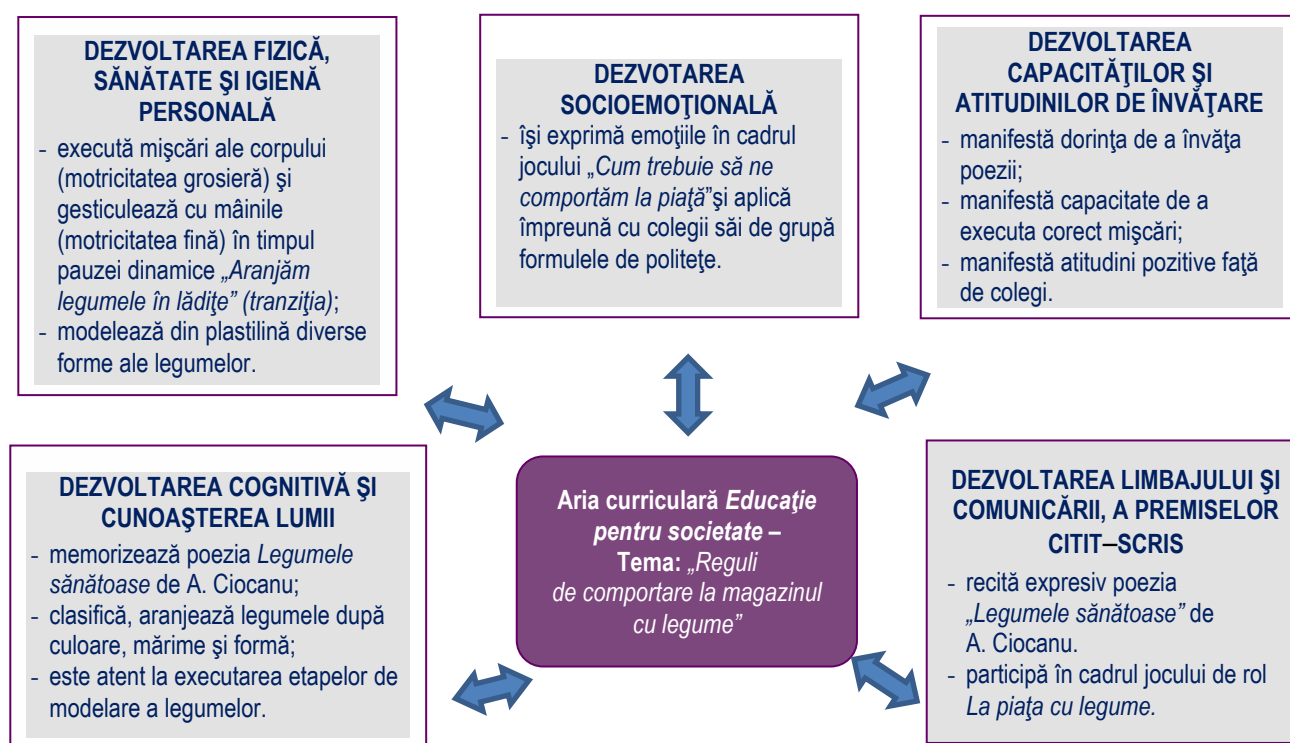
DEZVOLTAREA FIZICĂ, SĂNĂTATE ŞI IGIENĂ PERSONALĂ

- execută mişcări ale corpului (motricitatea grosieră) şi gesticulează cu mâinile (motricitatea fină) în timpul pauzei dinamice „Aranjăm legumele în lădiţe” (tranziţia);
- modelează din plastilină diverse forme ale legumelor.

DEZVOTAREA SOCIOEMOŢIONALĂ

- îşi exprimă emoţiile în cadrul jocului „Cum trebuie să ne comportăm la piaţă”şi aplică împreună cu colegii săi de grupă formulele de politeţe.

DEZVOLTAREA CAPACITĂŢILOR ŞI ATITUDINILOR DE ÎNVĂŢARE

- manifestă dorinţa de a învăţa poezii;
- manifestă capacitate de a executa corect mişcări;
- manifestă atitudini pozitive faţă de colegi.

DEZVOLTAREA COGNITIVĂ ŞI CUNOAŞTEREA LUMII

- memorizează poezia Legumele sănătoase de A. Ciocanu;
- clasifică, aranjează legumele după culoare, mărime şi formă;
- este atent la executarea etapelor de modelare a legumelor.

Aria curriculară Educaţie pentru societate – Tema: „Reguli de comportare la magazinul cu legume”

DEZVOLTAREA LIMBAJULUI ŞI COMUNICĂRII, A PREMISELOR CITIT–SCRIS

- recită expresiv poezia „Legumele sănătoase” de A. Ciocanu.
- participă în cadrul jocului de rol La piaţa cu legume.